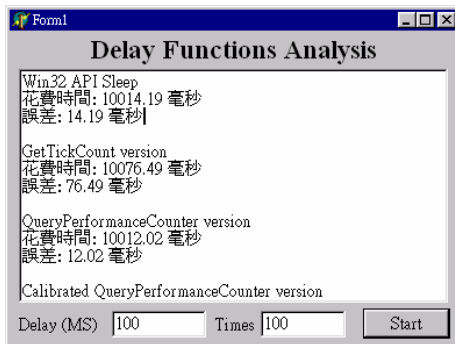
Form1

Delay Functions Analysis

Win32 API Sleep
花費時間: 10014.19 毫秒
誤差: 14.19 毫秒

GetTickCount version
花費時間: 10076.49 毫秒
誤差: 76.49 毫秒

QueryPerformanceCounter version
花費時間: 10012.02 毫秒
誤差: 12.02 毫秒

Calibrated QueryPerformanceCounter version

Delay (MS) 100 Times 100 Start